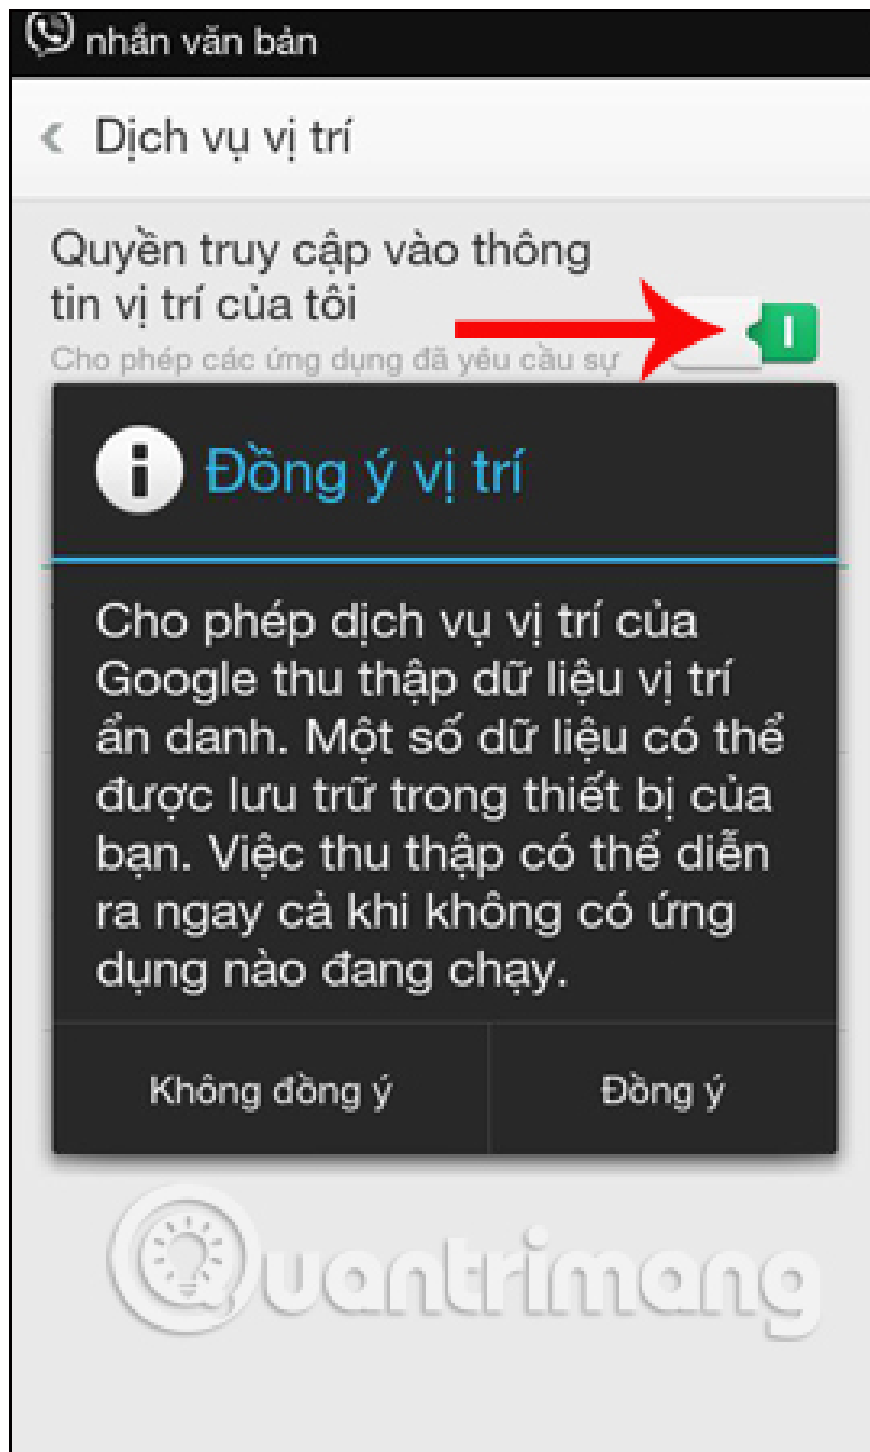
nhắn văn bản

Dịch vụ vị trí

Quyền truy cập vào thông tin vị trí của tôi
Cho phép các ứng dụng đã yêu cầu sự

Đồng ý vị trí

Cho phép dịch vụ vị trí của Google thu thập dữ liệu vị trí ẩn danh. Một số dữ liệu có thể được lưu trữ trong thiết bị của bạn. Việc thu thập có thể diễn ra ngay cả khi không có ứng dụng nào đang chạy.

Không đồng ý

Đồng ý

Quantrimang